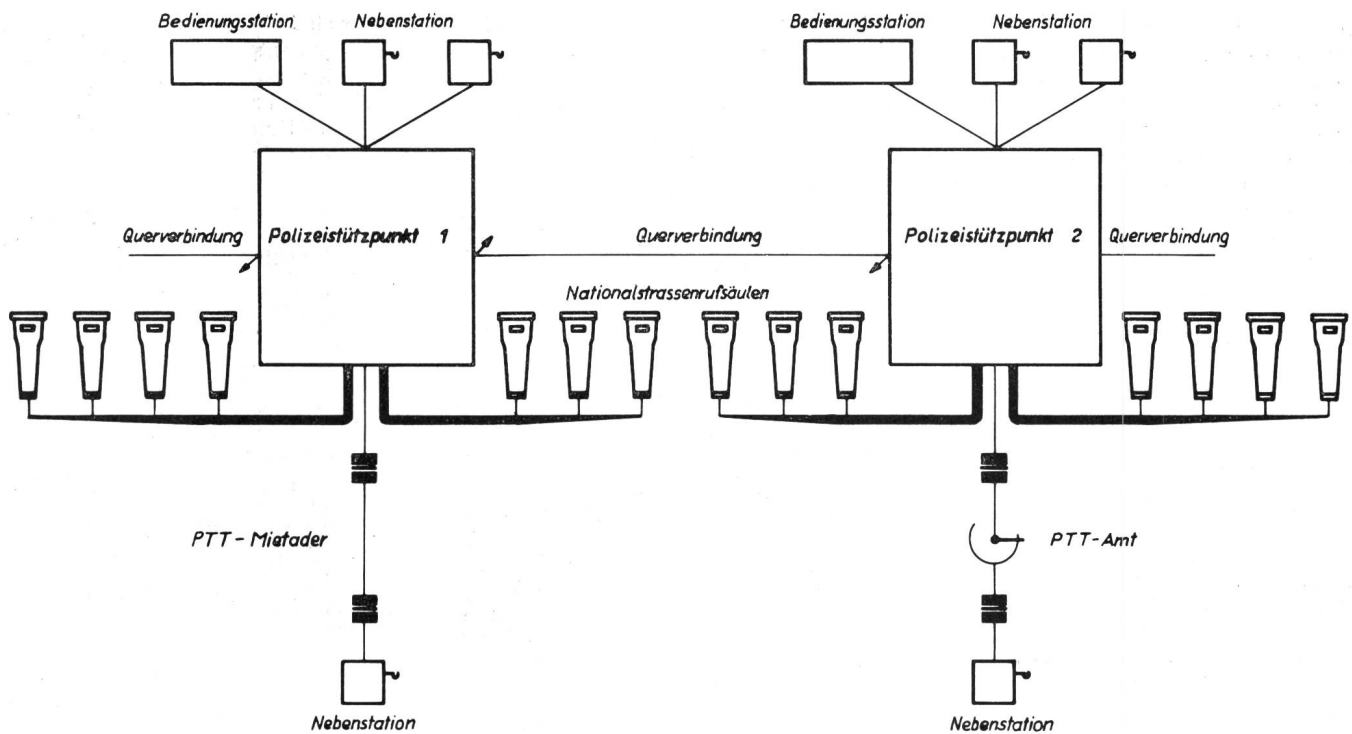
Bedienungsstation
Nebenstation
Bedienungsstation
Nebenstation

Querverbindung
Polizeistützpunkt 1
Querverbindung
Polizeistützpunkt 2
Querverbindung

Nationalstrassenrufsäulen

PTT - Mietader
PTT-Amt

Nebenstation
Nebenstation